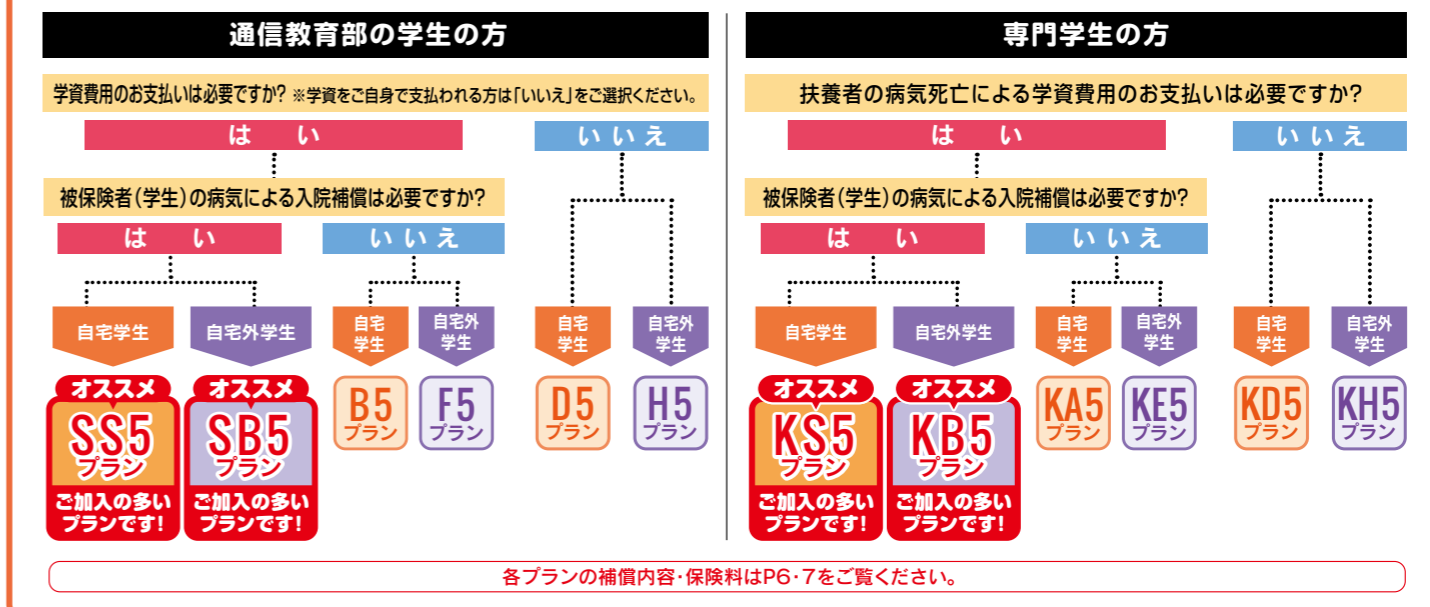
通信教育部の学生の方

学資費用のお支払いは必要ですか? ※学資をご自身で支払われる方は「いいえ」をご選択ください。

は　い

い い え

被保険者(学生)の病気による入院補償は必要ですか?

は　い

い い え

自宅学生

自宅外学生

自宅学生

自宅外学生

自宅学生

自宅外学生

オススメ
SS5
プラン
ご加入の多いプランです!

オススメ
SB5
プラン
ご加入の多いプランです!

B5
プラン

F5
プラン

D5
プラン

H5
プラン

専門学生の方

扶養者の病気死亡による学資費用のお支払いは必要ですか?

は　い

い い え

被保険者(学生)の病気による入院補償は必要ですか?

は　い

い い え

自宅学生

自宅外学生

自宅学生

自宅外学生

自宅学生

自宅外学生

オススメ
KS5
プラン
ご加入の多いプランです!

オススメ
KB5
プラン
ご加入の多いプランです!

KA5
プラン

KE5
プラン

KD5
プラン

KH5
プラン

各プランの補償内容・保険料はP6・7をご覧ください。